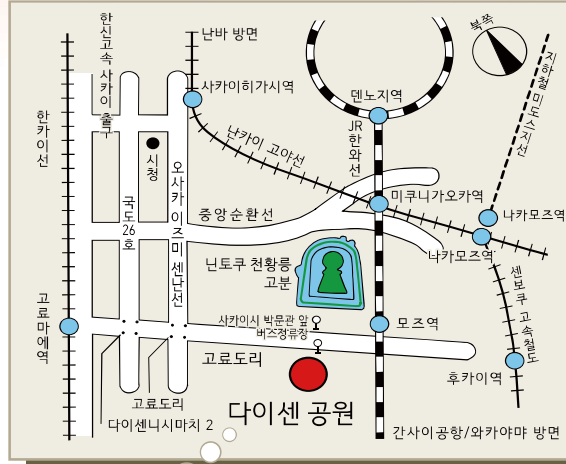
한신고속사카이출구

난바 방면

북쪽

사카이히가시역

덴노지역

지하철미도스지선

한카이선

시청

난카이 고야선

JR 한와선

오사카이즈미센난선

국도26호

미쿠니가오카역

나카모즈역

중앙순환선

나카모즈역

닌토쿠 천황릉 고분

센보쿠 고속철도

고료마에역

사카이시 박문관 앞 버스정류장

모즈역

고료도리

후카이역

고료도리

다이센 공원

다이센니시마치 2

간사이공항/와카야마 방면